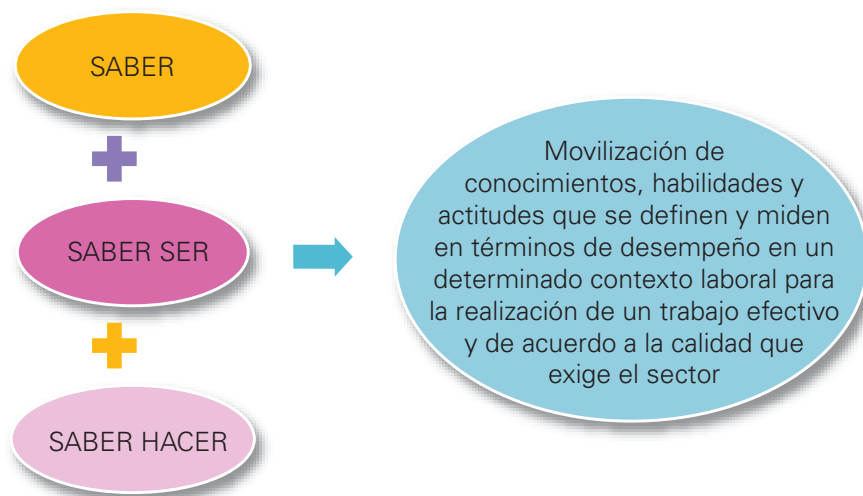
SABER

SABER SER

SABER HACER

Movilización de conocimientos, habilidades y actitudes que se definen y miden en términos de desempeño en un determinado contexto laboral para la realización de un trabajo efectivo y de acuerdo a la calidad que exige el sector